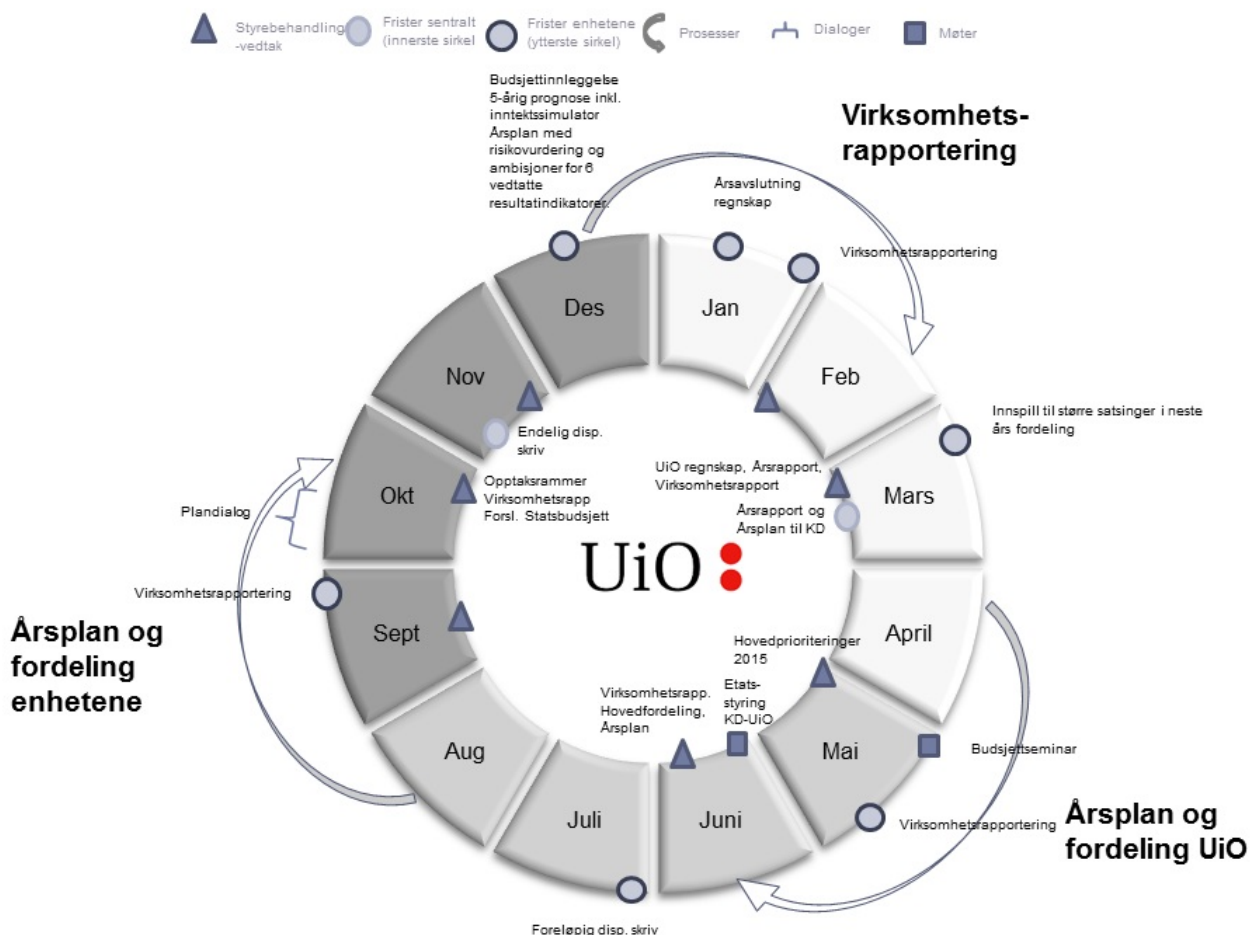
Styrebehandling -vedtak
Frister sentralt (innerste sirkel)
Frister enhetene (ytterste sirkel)
Prosesser
Dialoger
Møter

Budsjettinnleggelse 5-årig prognose inkl. inntektssimulator Årsplan med risikovurdering og ambisjoner for 6 vedtatte resultatindikatorer.

Virksomhets-rapportering

Årsavslutning regnskap

Virksomhetsrapportering

Innspill til større satsinger i neste års fordeling

Des
Jan
Nov
Feb
Okt
Mars
Sept
April
Aug
Mai
Juli
Juni

Endelig disp. skriv

Opptaksrammer Virksomhetsrapp Forsl. Statsbudsjett

UiO regnskap, Årsrapport, Virksomhetsrapport

Årsrapport og Årsplan til KD

Plandialog

UiO

Virksomhetsrapportering

Årsplan og fordeling enhetene

Hovedprioriteringer 2015

Etats-styring KD-UiO

Virksomhetsrapp. Hovedfordeling, Årsplan

Budsjettseminar

Virksomhetsrapportering

Årsplan og fordeling UiO

Foreløpig disp. skriv